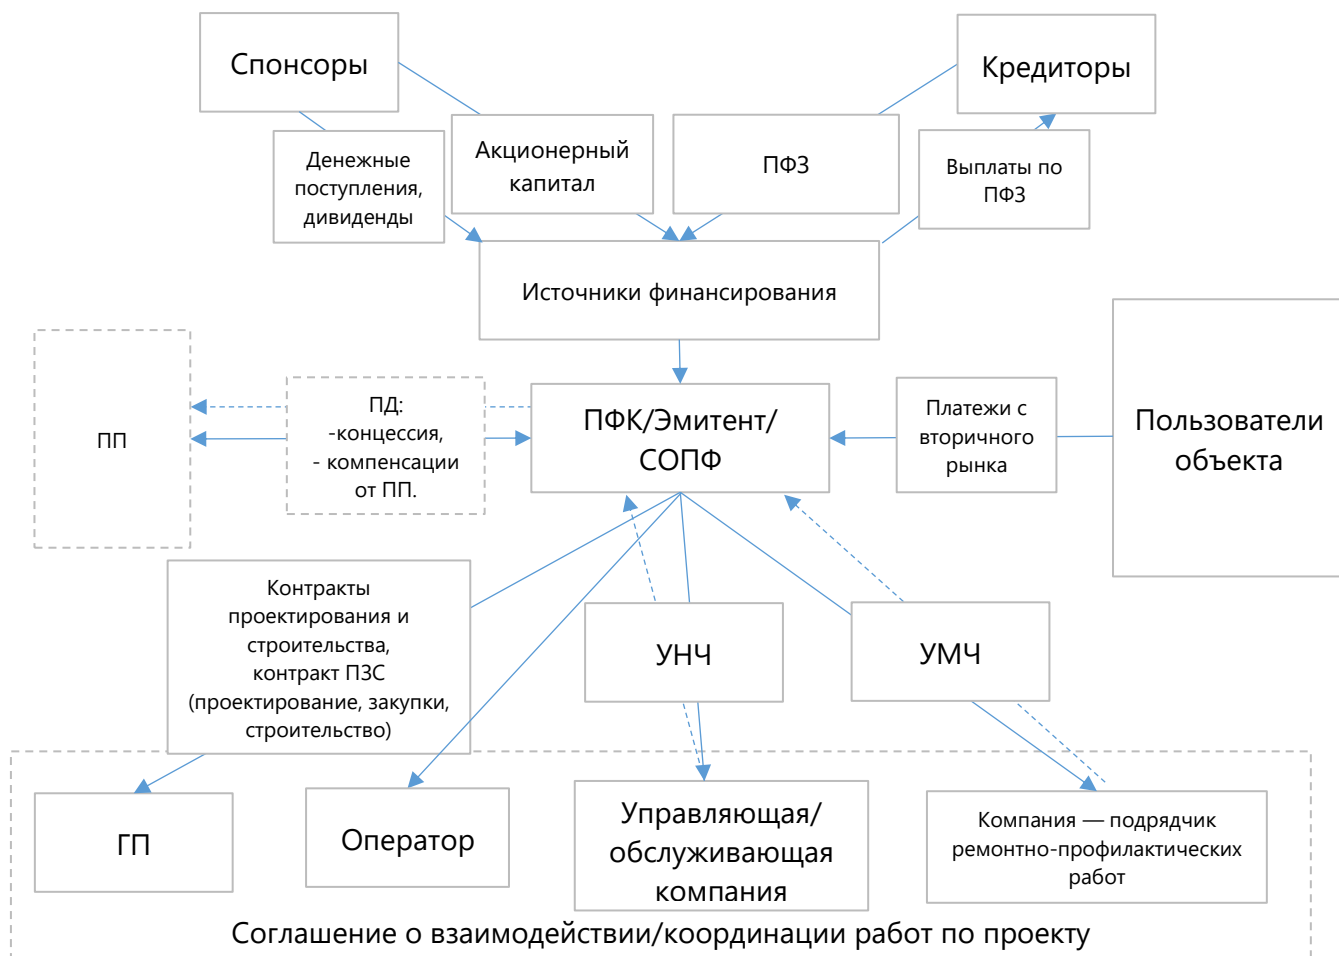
Спонсоры

Кредиторы

Денежные поступления, дивиденды

Акционерный капитал

ПФЗ

Выплаты по ПФЗ

Источники финансирования

ПП

ПД:
-концессия,
- компенсации от ПП.

ПФК/Эмитент/ СОПФ

Платежи с вторичного рынка

Пользователи объекта

Контракты проектирования и строительства, контракт ПЗС (проектирование, закупки, строительство)

УНЧ

УМЧ

ГП

Оператор

Управляющая/ обслуживающая компания

Компания — подрядчик ремонтно-профилактических работ

Соглашение о взаимодействии/координации работ по проекту